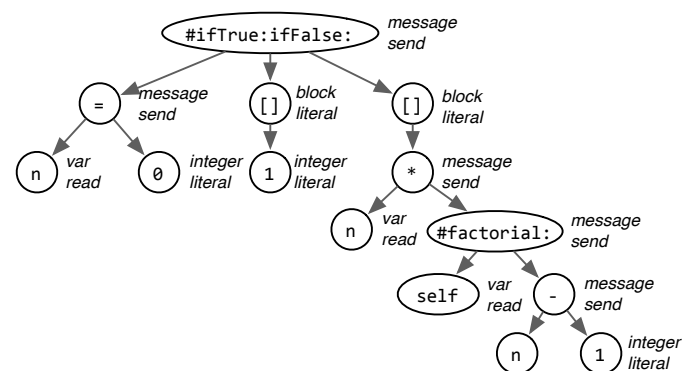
#ifTrue:ifFalse: message send

= message send

[] block literal

[] block literal

n var read

0 integer literal

1 integer literal

* message send

n var read

#factorial: message send

self var read

- message send

n

1 integer literal